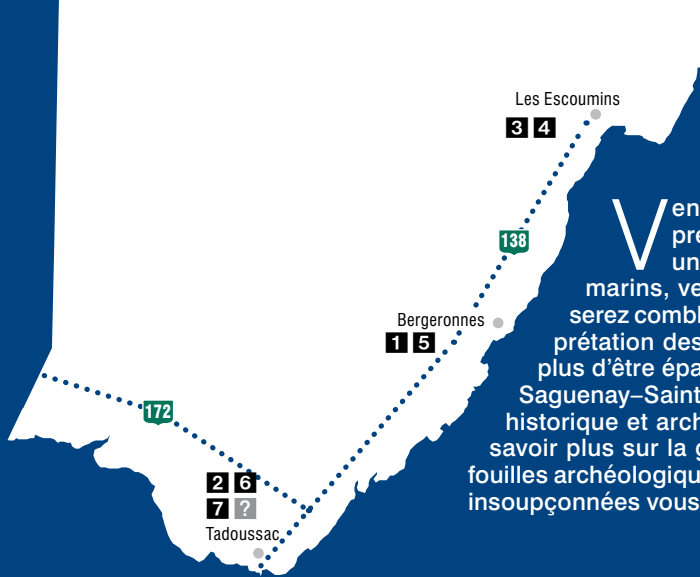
Les Escoumins
3 4

138

Bergeronnes
1 5

172

2 6
7 ?
Tadoussac

V en
pre
un
marins, ve
serez combl
prétation des
plus d'être épa
Saguenay–Saint
historique et arch
savoir plus sur la g
fouilles archéologiqu
insoupçonnées vous